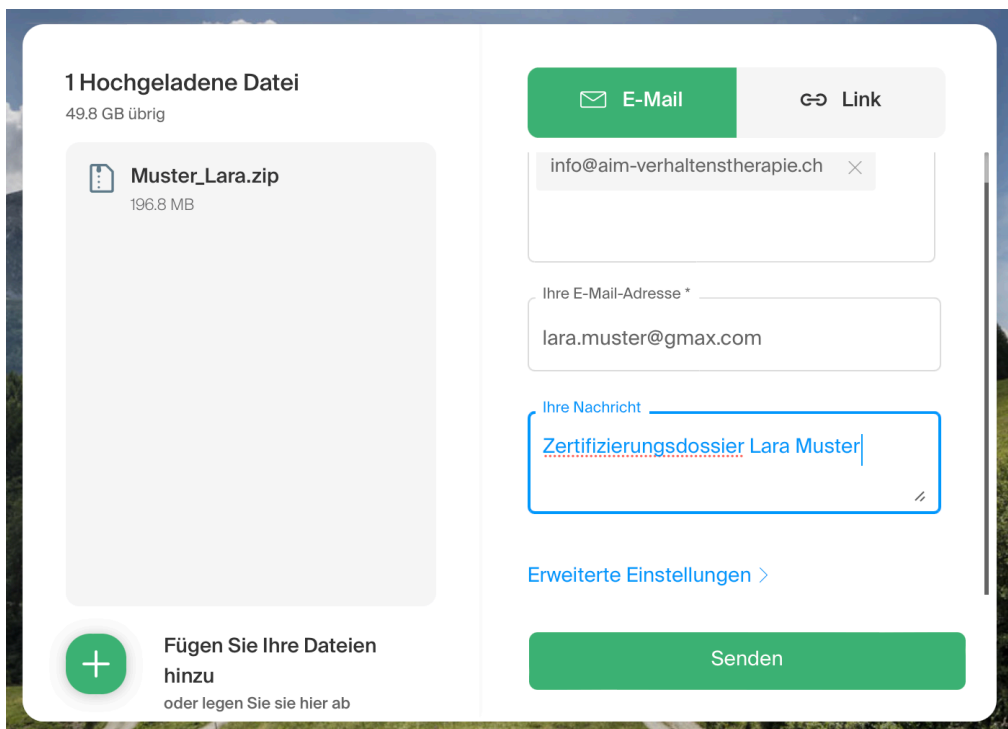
1 Hochgeladene Datei
49.8 GB übrig

Muster_Lara.zip
196.8 MB

Fügen Sie Ihre Dateien hinzu
oder legen Sie sie hier ab

E-Mail

Link

info@aim-verhaltenstherapie.ch ×

Ihre E-Mail-Adresse *
lara.muster@gmax.com

Ihre Nachricht
Zertifizierungsdossier Lara Muster

Erweiterte Einstellungen >

Senden